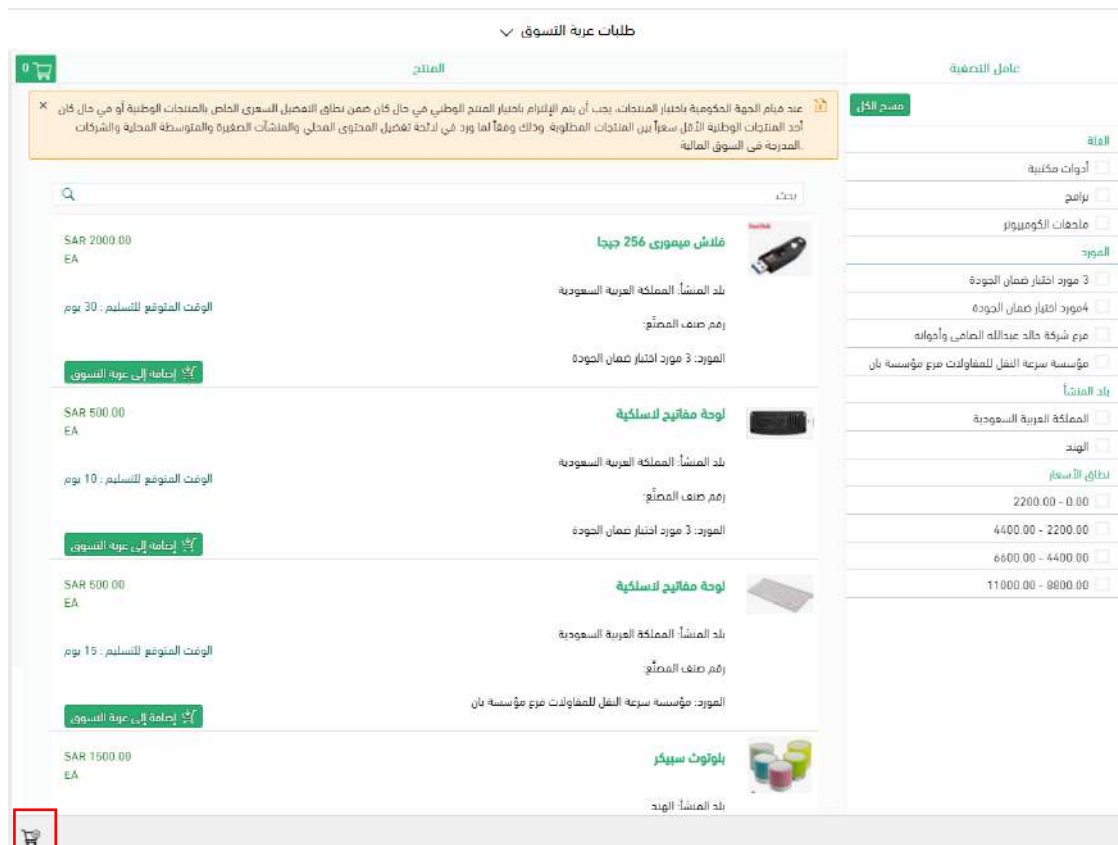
طلبات عربة التسوق

المنتج

0

عامل التصفية

عند قيام الجهة الحكومية باختيار المنتجات، يجب أن يتم الإلتزام باختيار المنتج الوطني في حال كان ضمن نطاق التفضيل السعري الخاص بالمنتجات الوطنية أو في حال كان أحد المنتجات الوطنية الأقل سعراً بين المنتجات المطلوبة وذلك وفقاً لما ورد في لائحة تفضيل المحتوى المحلي والمنشآت الصغيرة والمتوسطة المحلية والشركات المدرجة في السوق المالية.

مسح الكل

الفئة
أدوات مكتبية
برامج
ملحقات الكومبيوتر

المورد
3 مورد اختبار ضمان الجودة
4مورد اختبار ضمان الجودة
فرع شركة خالد عبدالله الصافي وأخوانه
مؤسسة سرعة النقل للمقاولات فرع مؤسسة بان

بلد المنشأ
المملكة العربية السعودية
الهند

نطاق الأسعار
2200.00 - 0.00
4400.00 - 2200.00
6600.00 - 4400.00
11000.00 - 8800.00

بحث

فلاش ميموري 256 جيجا
SAR 2000.00
EA
بلد المنشأ: المملكة العربية السعودية
رقم صنف المصنّع:
المورد: 3 مورد اختبار ضمان الجودة
الوقت المتوقع للتسليم : 30 يوم
إضافة إلى عربة التسوق

لوحة مفاتيح لاسلكية
SAR 500.00
EA
بلد المنشأ: المملكة العربية السعودية
رقم صنف المصنّع:
المورد: 3 مورد اختبار ضمان الجودة
الوقت المتوقع للتسليم : 10 يوم
إضافة إلى عربة التسوق

لوحة مفاتيح لاسلكية
SAR 500.00
EA
بلد المنشأ: المملكة العربية السعودية
رقم صنف المصنّع:
المورد: مؤسسة سرعة النقل للمقاولات فرع مؤسسة بان
الوقت المتوقع للتسليم : 15 يوم
إضافة إلى عربة التسوق

بلوتوث سبيكر
SAR 1500.00
EA
بلد المنشأ: الهند